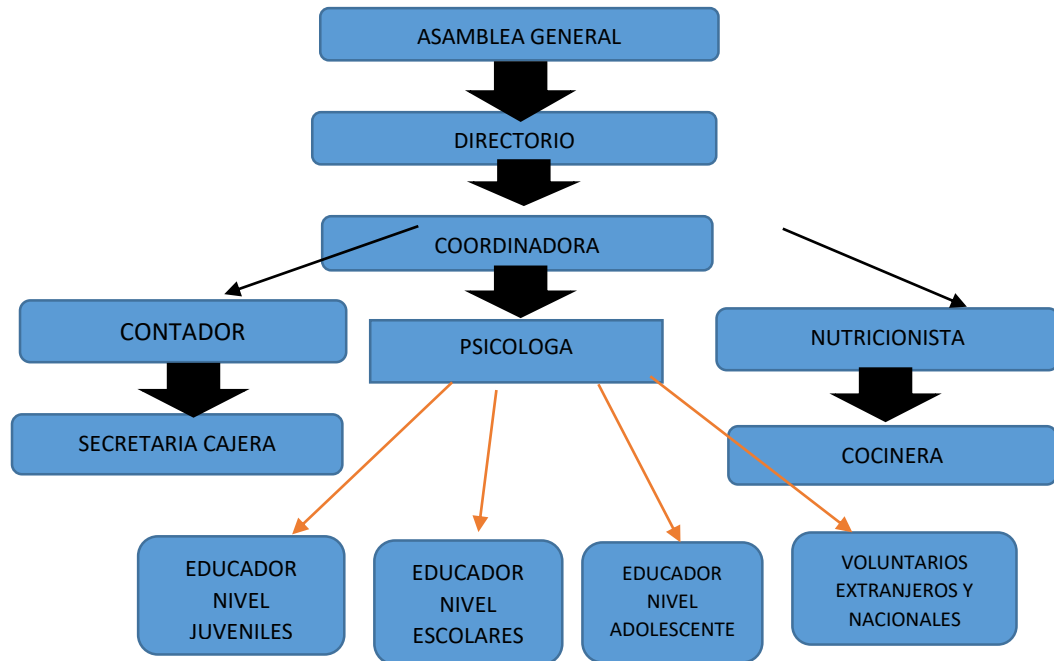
ASAMBLEA GENERAL

DIRECTORIO

COORDINADORA

CONTADOR

PSICOLOGA

NUTRICIONISTA

SECRETARIA CAJERA

COCINERA

EDUCADOR NIVEL JUVENILES

EDUCADOR NIVEL ESCOLARES

EDUCADOR NIVEL ADOLESCENTE

VOLUNTARIOS EXTRANJEROS Y NACIONALES